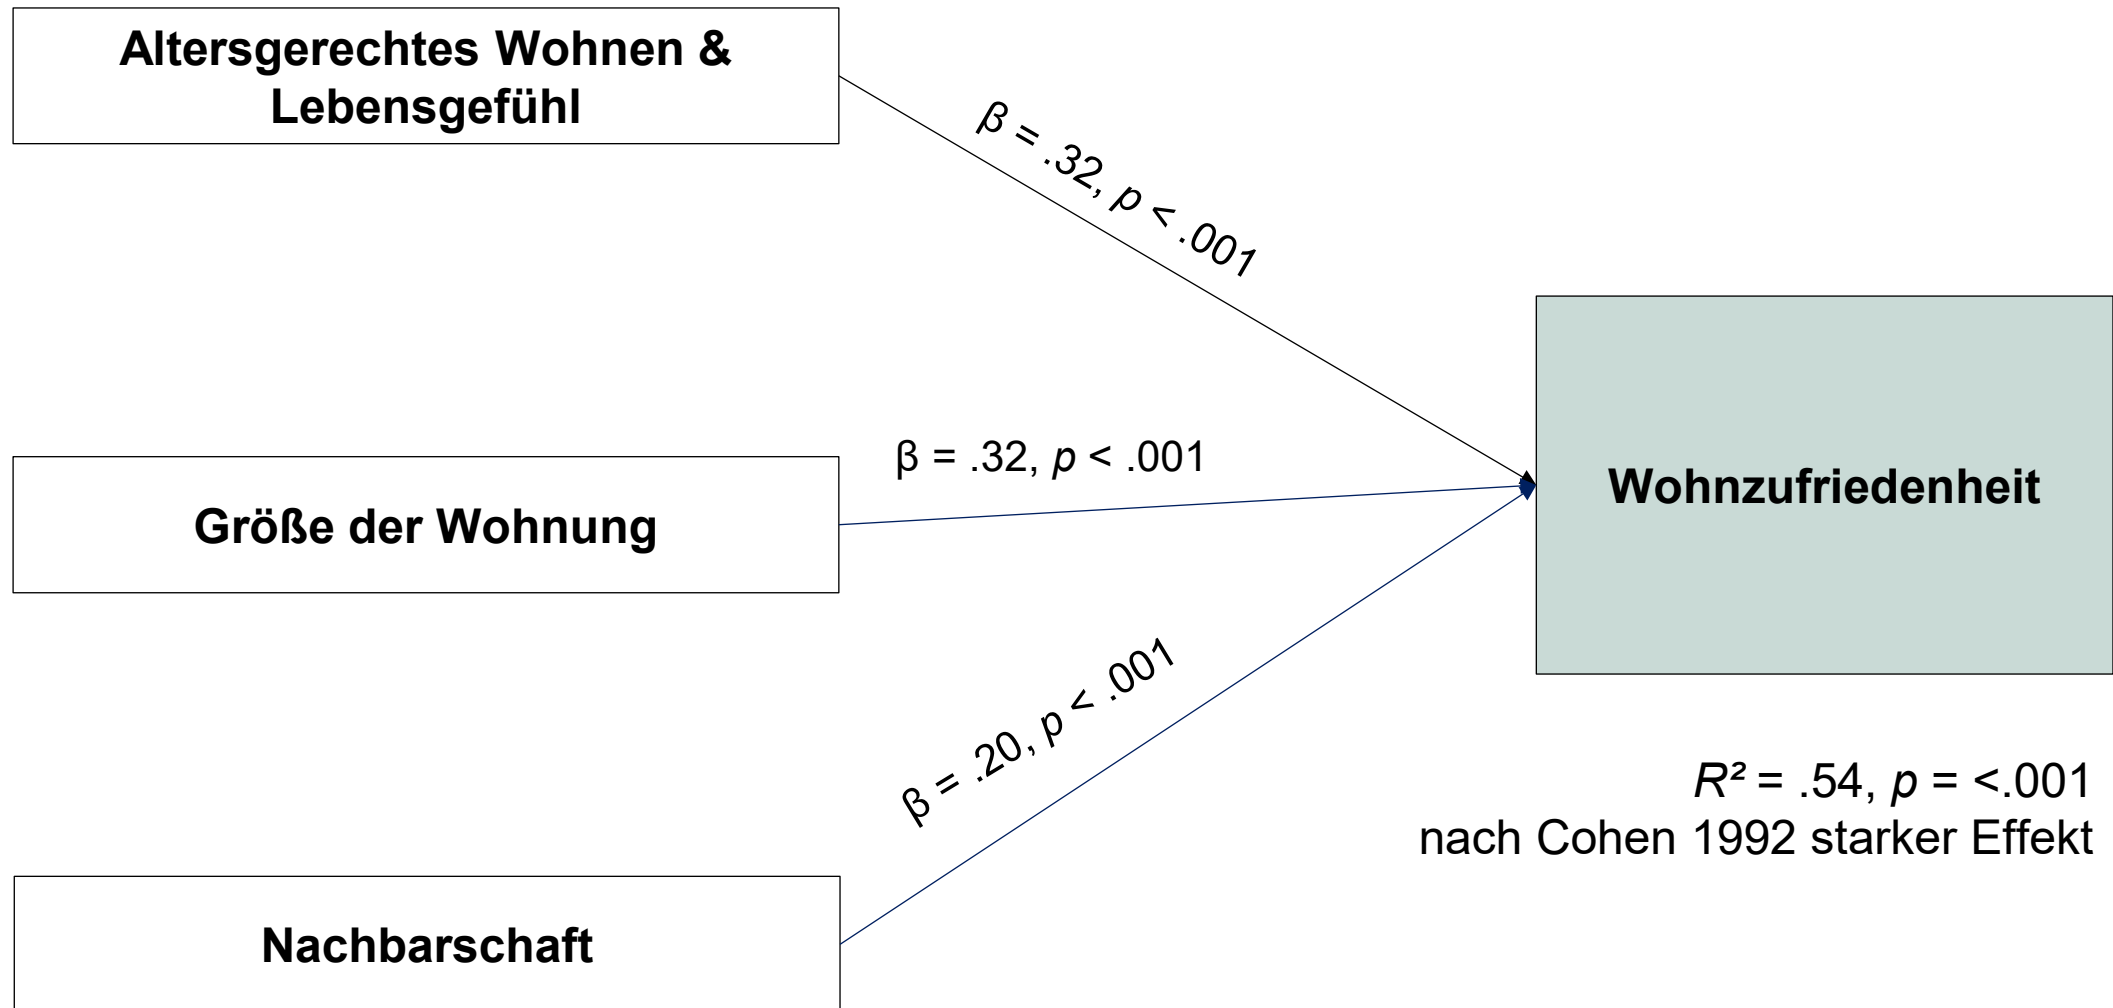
Altersgerechtes Wohnen & Lebensgefühl

$\beta$ = .32, $p$ < .001

$\beta$ = .32, $p$ < .001

Größe der Wohnung

Wohnzufriedenheit

$\beta$ = .20, $p$ < .001

$R^2$ = .54, $p$ = <.001
nach Cohen 1992 starker Effekt

Nachbarschaft